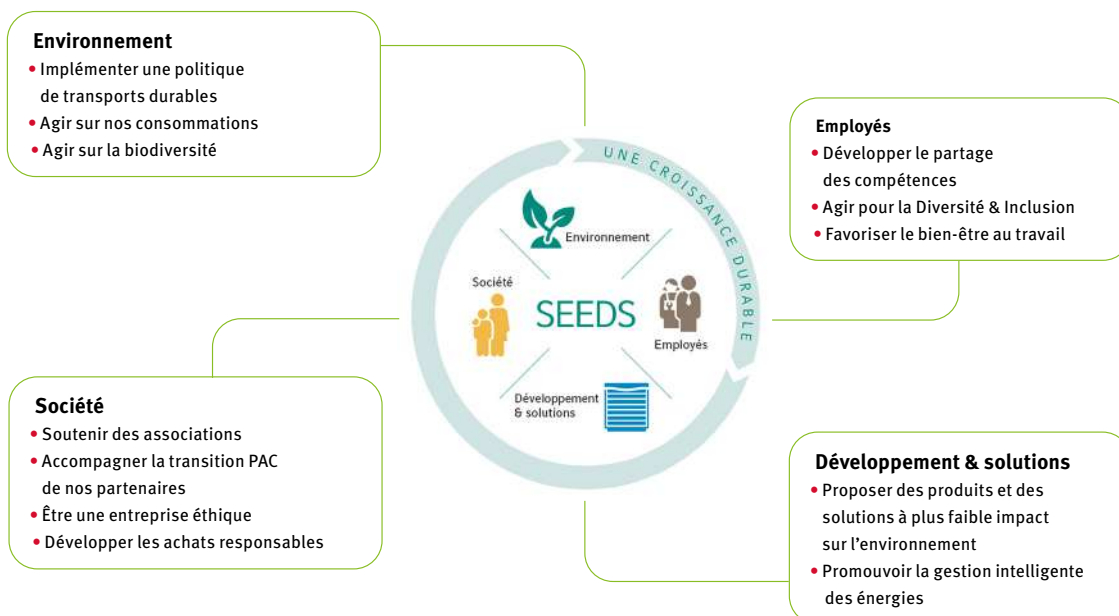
Environnement
• Implémenter une politique de transports durables
• Agir sur nos consommations
• Agir sur la biodiversité

UNE CROISSANCE DURABLE

Environnement

Société

SEEDS

Employés

Développement & solutions

Employés
• Développer le partage des compétences
• Agir pour la Diversité & Inclusion
• Favoriser le bien-être au travail

Société
• Soutenir des associations
• Accompagner la transition PAC de nos partenaires
• Être une entreprise éthique
• Développer les achats responsables

Développement & solutions
• Proposer des produits et des solutions à plus faible impact sur l'environnement
• Promouvoir la gestion intelligente des énergies